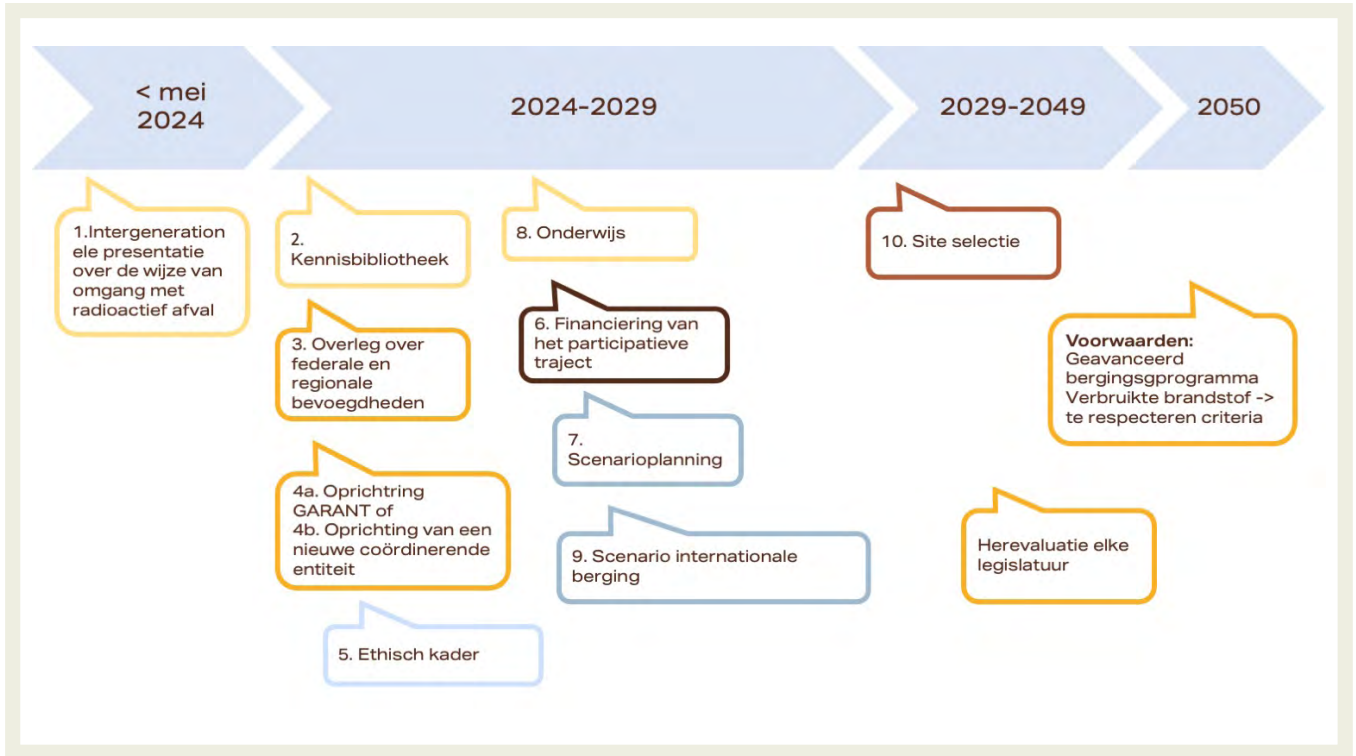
< mei 2024

2024-2029

2029-2049

2050

1.Intergenerationele presentatie over de wijze van omgang met radioactief afval

2. Kennisbibliotheek

3. Overleg over federale en regionale bevoegdheden

4a. Oprichtring GARANT of
4b. Oprichting van een nieuwe coördinerende entiteit

5. Ethisch kader

8. Onderwijs

6. Financiering van het participatieve traject

7. Scenarioplanning

9. Scenario internationale berging

10. Site selectie

**Voorwaarden:**
Geavanceerd bergingsgprogramma
Verbruikte brandstof -> te respecteren criteria

Herevaluatie elke legislatuur